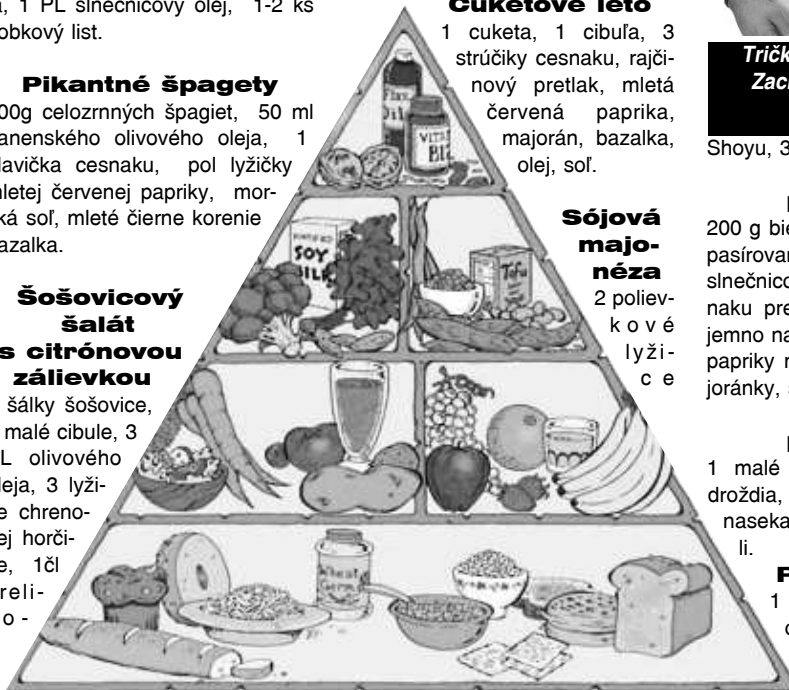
a, 1 PL slnečnicový olej, 1-2 ks obkový list.

Pikantné špagety
00g celozrnných špagiet, 50 ml anenského olivového oleja, 1 hlavička cesnaku, pol lyžičky mletej červenej papriky, morská soľ, mleté čierne korenie bazalka.

Šošovicový šalát s citrónovou zálievkou
šálky šošovice, malé cibule, 3 L olivového oleja, 3 lyžie chrenoej horčie, 1čl relio-

Cuketové leto
1 cuketa, 1 cibuľa, 3 strúčiky cesnaku, rajčinový pretlak, mletá červená paprika, majorán, bazalka, olej, soľ.

Sójová majonéza
2 polievkové lyžice

Flax Oil
VITA B12
SOY MILK
Tofu
Wheat Germ

Tričk
Zach

Shoyu, 3

200 g bie
pasírovan
slnečnico
naku pre
jemno na
papriky n
joránky, s

1 malé
droždia,
naseka
li.

F
1
c